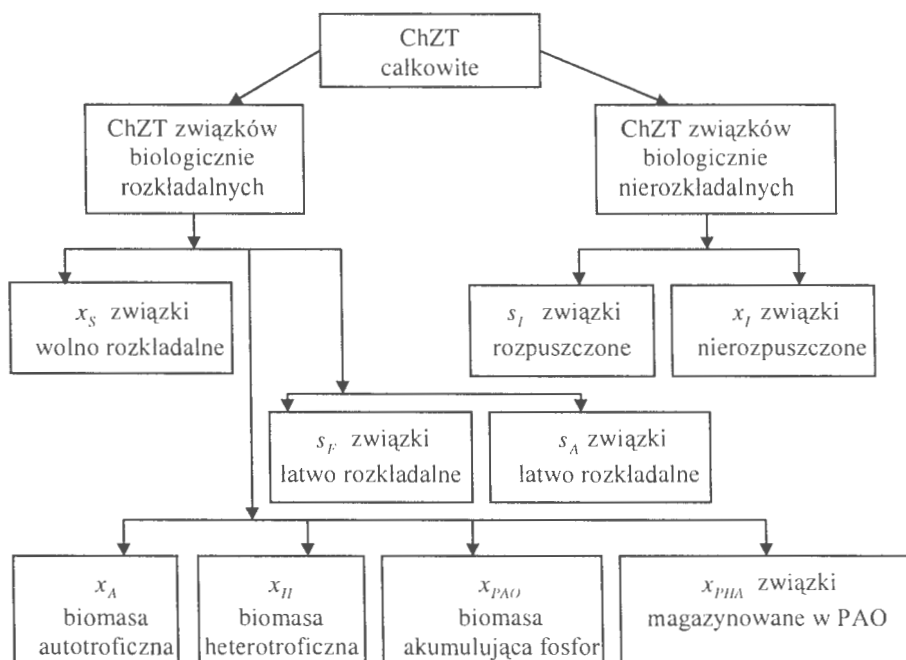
ChZT całkowite

ChZT związków biologicznie rozkładalnych

ChZT związków biologicznie nierozkładalnych

$x_S$ związki wolno rozkładalne

$s_I$ związki rozpuszczone

$x_I$ związki nierozpuszczone

$s_F$ związki łatwo rozkładalne

$s_A$ związki łatwo rozkładalne

$x_A$ biomasa autotroficzna

$x_H$ biomasa heterotroficzna

$x_{PAO}$ biomasa akumulująca fosfor

$x_{PHA}$ związki magazynowane w PAO